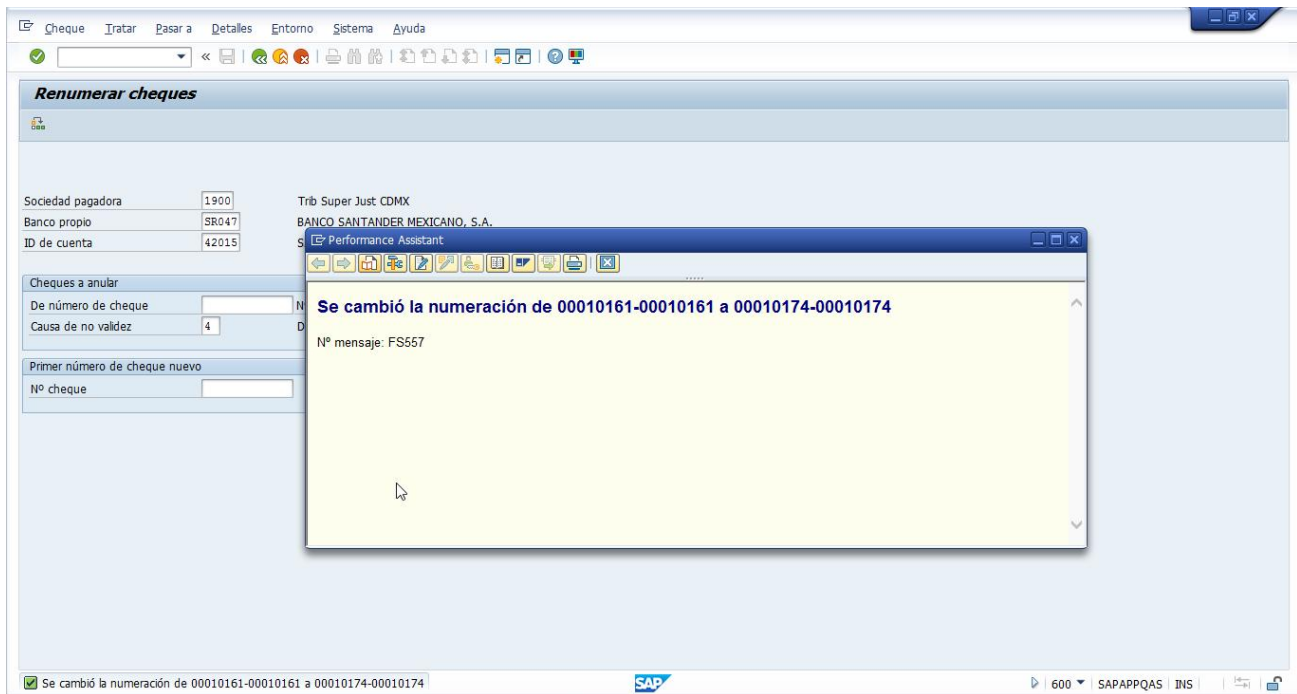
Cheque Tratar Pasar a Detalles Entorno Sistema Ayuda

Renumerar cheques

Sociedad pagadora 1900 Trib Super Just CDMX
Banco propio SR047 BANCO SANTANDER MEXICANO, S.A.
ID de cuenta 42015 S

Cheques a anular
De número de cheque N
Causa de no validez 4 D

Primer número de cheque nuevo
Nº cheque

Performance Assistant

Se cambió la numeración de 00010161-00010161 a 00010174-00010174

Nº mensaje: FS557

Se cambió la numeración de 00010161-00010161 a 00010174-00010174

SAP

600 SAPAPPQAS INS